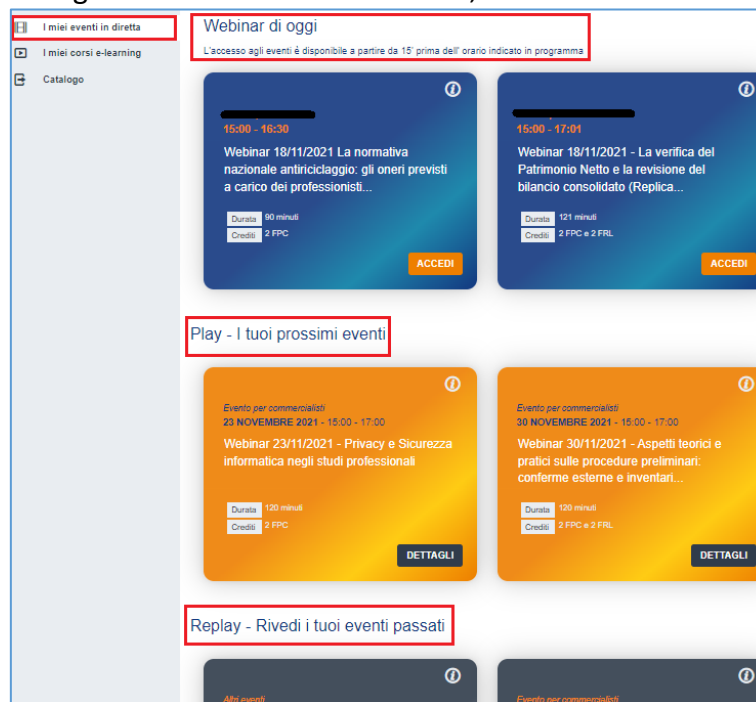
I miei eventi in diretta
I miei corsi e-learning
Catalogo

Webinar di oggi
L'accesso agli eventi è disponibile a partire da 15' prima dell' orario indicato in programma

15:00 - 16:30
Webinar 18/11/2021 La normativa nazionale antiriciclaggio: gli oneri previsti a carico dei professionisti...
Durata 90 minuti
Crediti 2 FPC
ACCEDI

15:00 - 17:01
Webinar 18/11/2021 - La verifica del Patrimonio Netto e la revisione del bilancio consolidato (Replica...
Durata 121 minuti
Crediti 2 FPC e 2 FRL
ACCEDI

Play - I tuoi prossimi eventi

Evento per commercialisti
23 NOVEMBRE 2021 - 15:00 - 17:00
Webinar 23/11/2021 - Privacy e Sicurezza informatica negli studi professionali
Durata 120 minuti
Crediti 2 FPC
DETTAGLI

Evento per commercialisti
30 NOVEMBRE 2021 - 15:00 - 17:00
Webinar 30/11/2021 - Aspetti teorici e pratici sulle procedure preliminari: conferme esterne e inventari...
Durata 120 minuti
Crediti 2 FPC e 2 FRL
DETTAGLI

Replay - Rivedi i tuoi eventi passati

Altri eventi
Evento per commercialisti